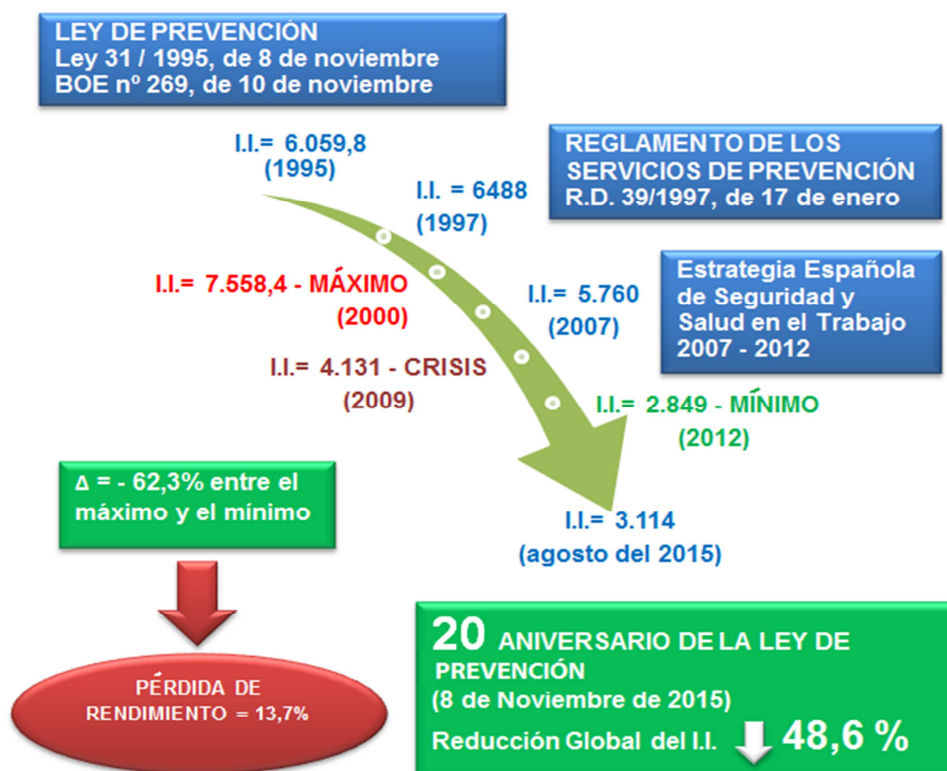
LEY DE PREVENCIÓN
Ley 31 / 1995, de 8 de noviembre
BOE nº 269, de 10 de noviembre

I.I.= 6.059,8
(1995)

REGLAMENTO DE LOS SERVICIOS DE PREVENCIÓN
R.D. 39/1997, de 17 de enero

I.I. = 6488
(1997)

Estrategia Española de Seguridad y Salud en el Trabajo 2007 - 2012

I.I.= 7.558,4 - MÁXIMO
(2000)

I.I.= 5.760
(2007)

I.I.= 4.131 - CRISIS
(2009)

I.I.= 2.849 - MÍNIMO
(2012)

Δ = - 62,3% entre el máximo y el mínimo

I.I.= 3.114
(agosto del 2015)

PÉRDIDA DE RENDIMIENTO = 13,7%

20 ANIVERSARIO DE LA LEY DE PREVENCIÓN
(8 de Noviembre de 2015)
Reducción Global del I.I. 48,6 %